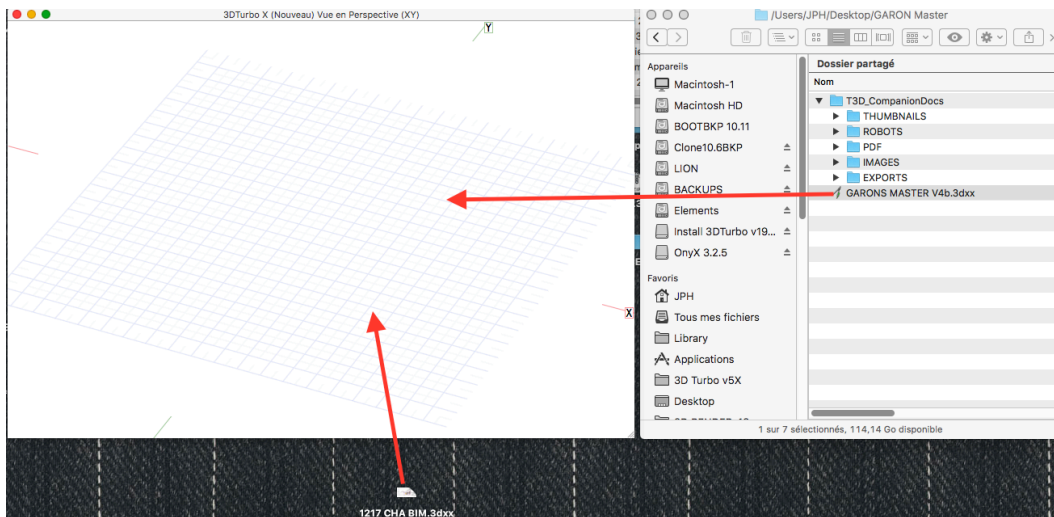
3DTurbo X (Nouveau) Vue en Perspective (XY)

Y

X

1217 CHA BIM.3dxx

/Users/JPH/Desktop/GARON Master

Appareils
Macintosh-1
Macintosh HD
BOOTBKP 10.11
Clone10.6BKP
LION
BACKUPS
Elements
Install 3DTurbo v19...
OnyX 3.2.5

Favoris
JPH
Tous mes fichiers
Library
Applications
3D Turbo v5X
Desktop

Dossier partagé

Nom
T3D_CompanionDocs
THUMBNAILS
ROBOTS
PDF
IMAGES
EXPORTS
GARONS MASTER V4b.3dxx

1 sur 7 sélectionnés, 114,14 Go disponible